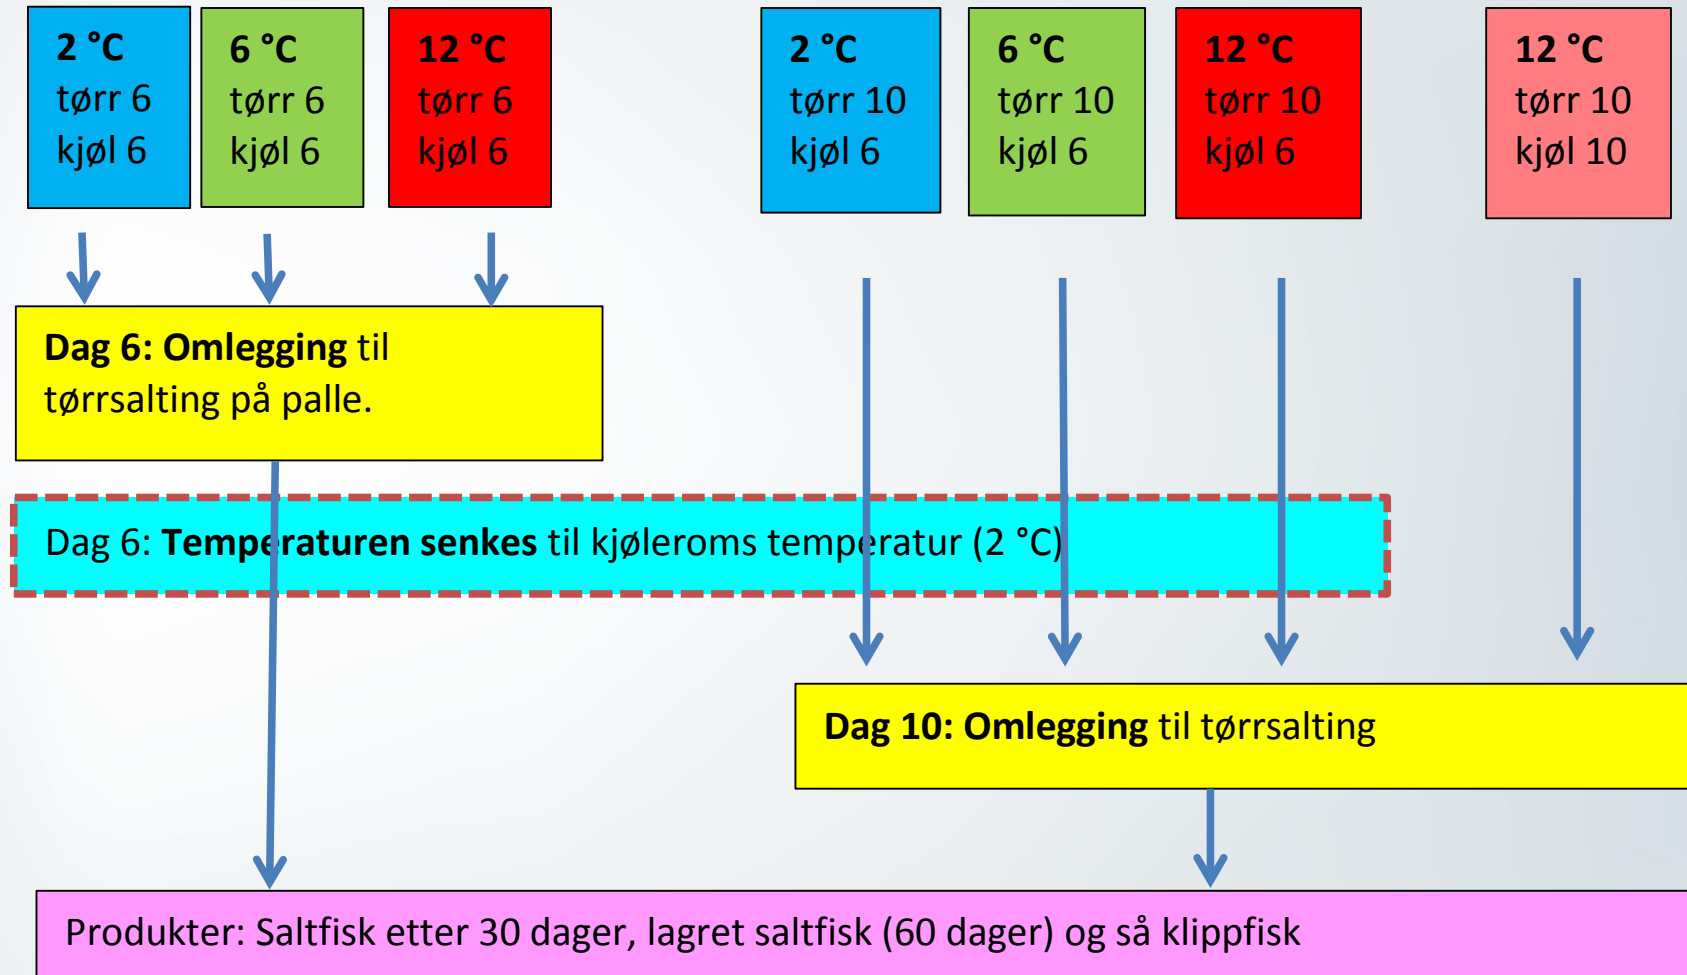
2 °C
tørr 6
kjøl 6

6 °C
tørr 6
kjøl 6

12 °C
tørr 6
kjøl 6

2 °C
tørr 10
kjøl 6

6 °C
tørr 10
kjøl 6

12 °C
tørr 10
kjøl 6

12 °C
tørr 10
kjøl 10

Dag 6: Omlegging til tørrsalting på palle.

Dag 6: Temperaturen senkes til kjøleroms temperatur (2 °C)

Dag 10: Omlegging til tørrsalting

Produkter: Saltfisk etter 30 dager, lagret saltfisk (60 dager) og så klippfisk